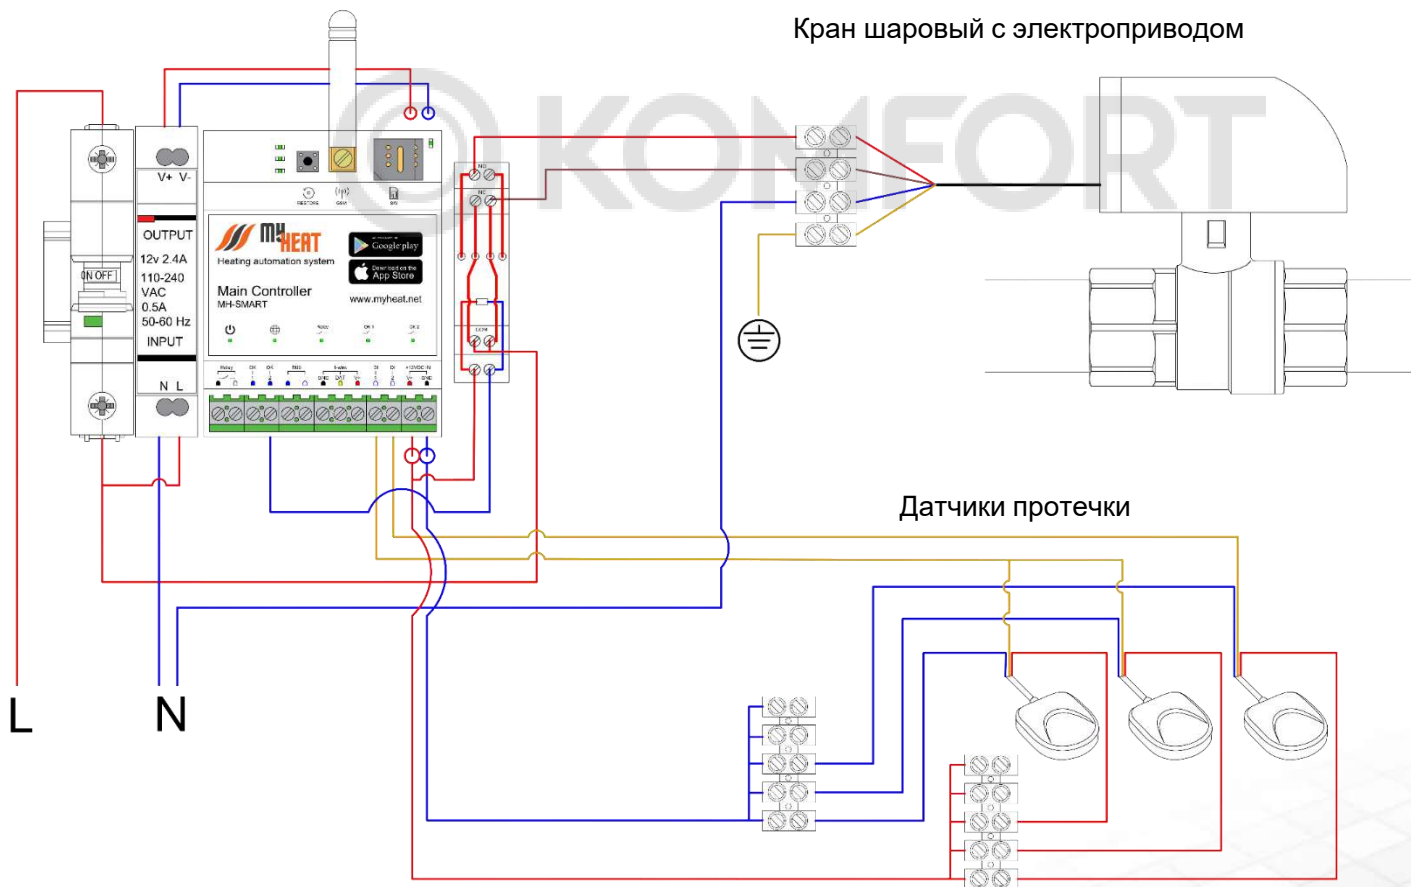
Кран шаровый с электроприводом

KOMFORT

V+ V-

OUTPUT
12v 2.4A
110-240 VAC
0.5A
50-60 Hz
INPUT

N L

ON OFF

RESTORE GSM SIM

MY HEAT
Heating automation system

Google play
App Store

Main Controller
MH-SMART

www.myheat.net

NO
NC
COM

Датчики протечки

L
N